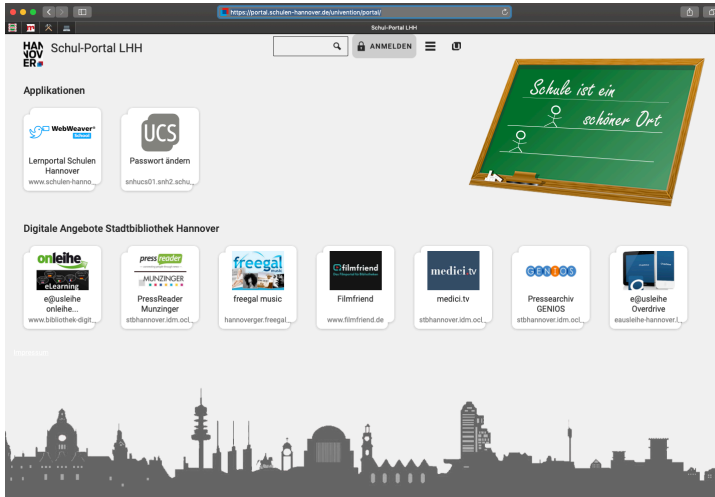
https://portal.schulen-hannover.de/univention/portal/

Schul-Portal LHH

HAN NOV ER

Schul-Portal LHH

ANMELDEN

Applikationen

WebWeaver School

Lernportal Schulen Hannover
www.schulen-hanno...

UCS

Passwort ändern
snhucs01.snh2.schu...

Schule ist ein schöner Ort

Digitale Angebote Stadtbibliothek Hannover

onleihe eLearning

e@usleihe onleihe...
www.bibliothek-digit...

pressreader MUNZINGER

PressReader Munzinger
stbhannover.idm.ocl...

freegal

freegal music
hannoverger.freegal...

filmfriend

Filmfriend
www.filmfriend.de

medici.tv

medici.tv
stbhannover.idm.ocl...

GENIOS

Pressearchiv GENIOS
stbhannover.idm.ocl...

e@usleihe Overdrive
eausleihe-hannover.l...